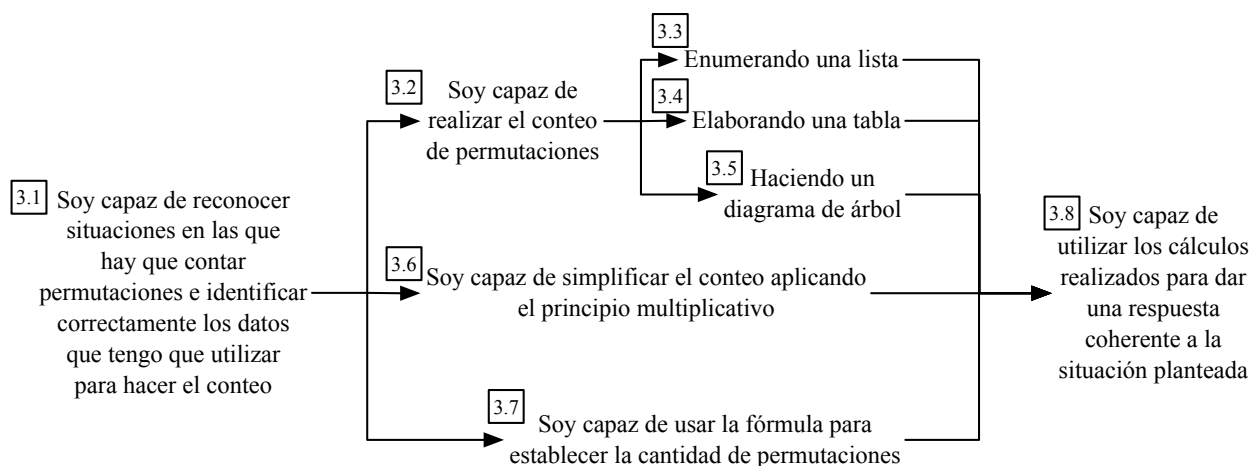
3.1 Soy capaz de reconocer situaciones en las que hay que contar permutaciones e identificar correctamente los datos que tengo que utilizar para hacer el conteo

3.2 Soy capaz de realizar el conteo de permutaciones

3.3 Enumerando una lista

3.4 Elaborando una tabla

3.5 Haciendo un diagrama de árbol

3.6 Soy capaz de simplificar el conteo aplicando el principio multiplicativo

3.7 Soy capaz de usar la fórmula para establecer la cantidad de permutaciones

3.8 Soy capaz de utilizar los cálculos realizados para dar una respuesta coherente a la situación planteada